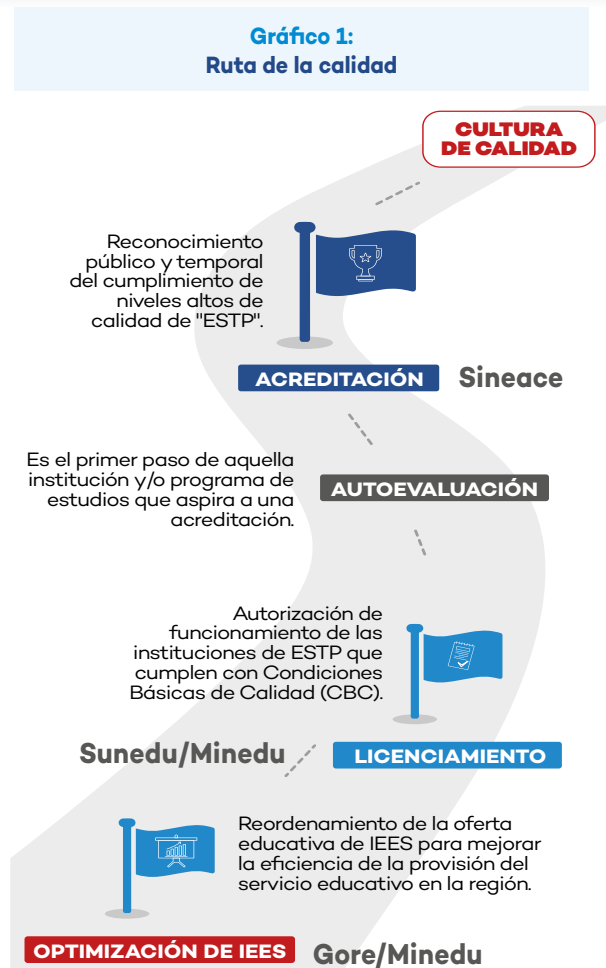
Gráfico 1:
Ruta de la calidad

CULTURA DE CALIDAD

Reconocimiento público y temporal del cumplimiento de niveles altos de calidad de "ESTP".

ACREDITACIÓN Sineace

Es el primer paso de aquella institución y/o programa de estudios que aspira a una acreditación.

AUTOEVALUACIÓN

Autorización de funcionamiento de las instituciones de ESTP que cumplen con Condiciones Básicas de Calidad (CBC).

Sunedu/Minedu LICENCIAMIENTO

Reordenamiento de la oferta educativa de IEES para mejorar la eficiencia de la provisión del servicio educativo en la región.

OPTIMIZACIÓN DE IEES Gore/Minedu